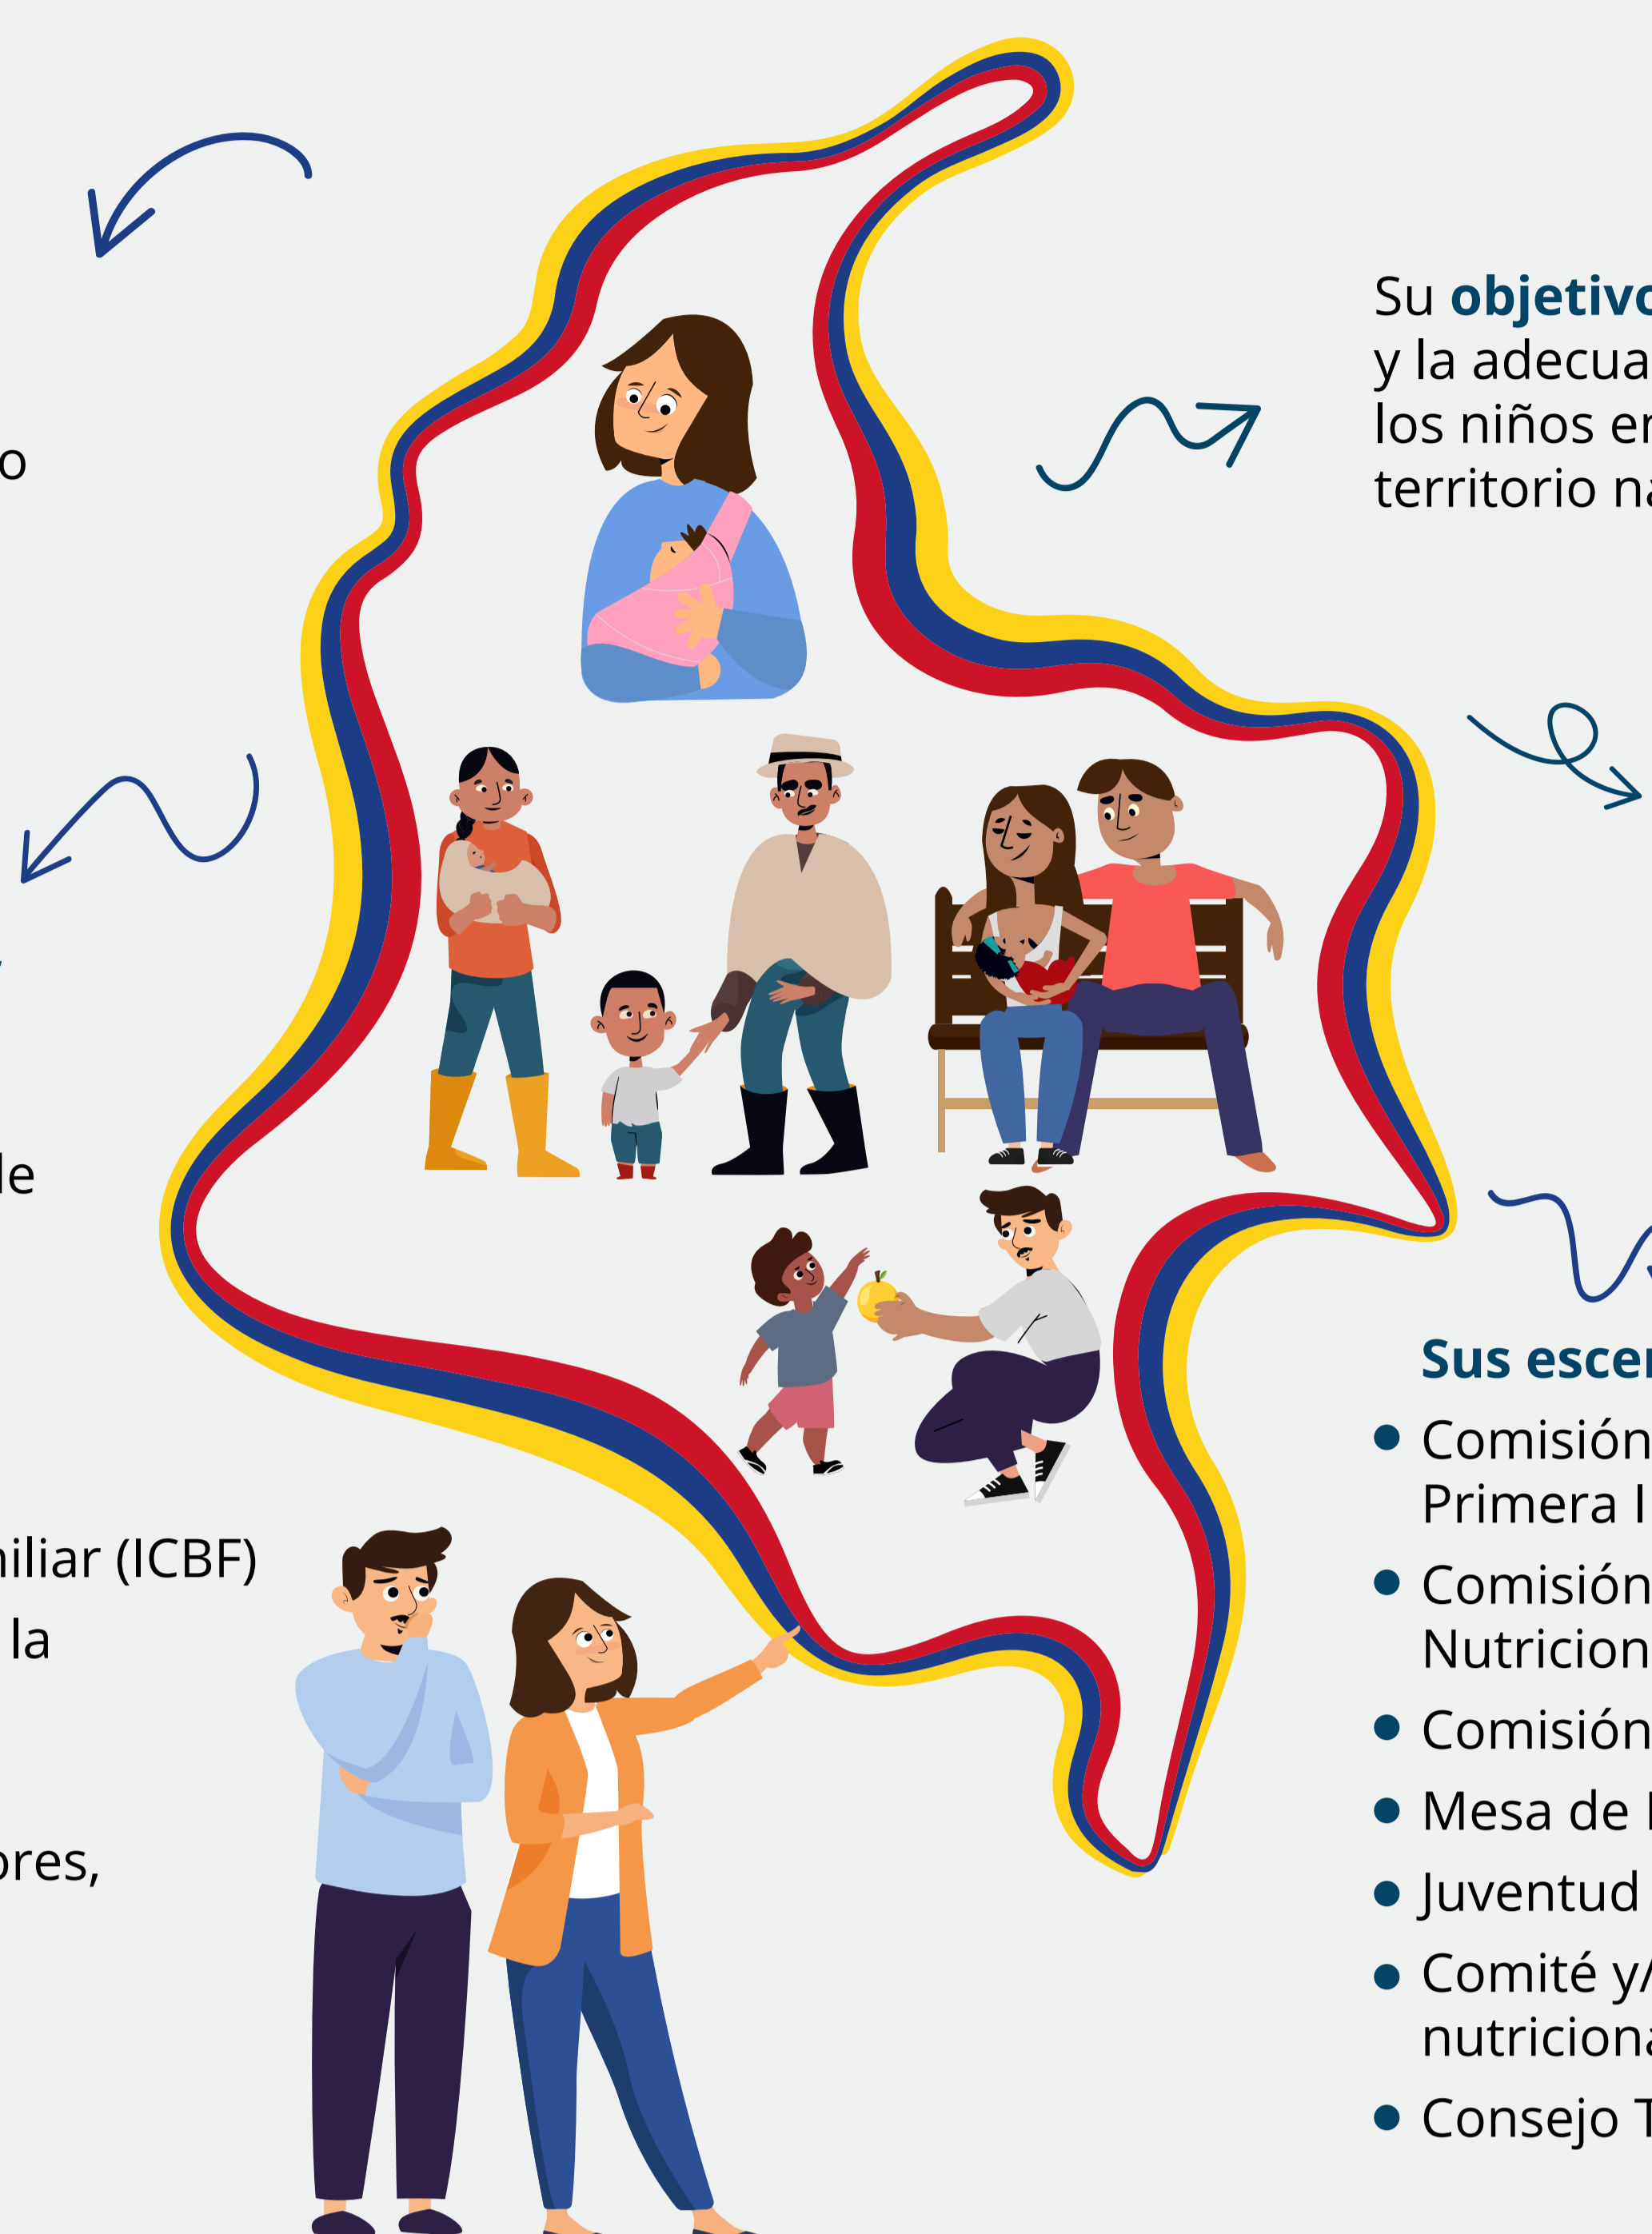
o

le

niliar (ICBF) la

ores,

Su **objetivo** y la adecua los niños en territorio na

**Sus escen**

- Comisión Primera I
- Comisión Nutricion
- Comisión
- Mesa de
- Juventud
- Comité y/ nutriciona
- Consejo T